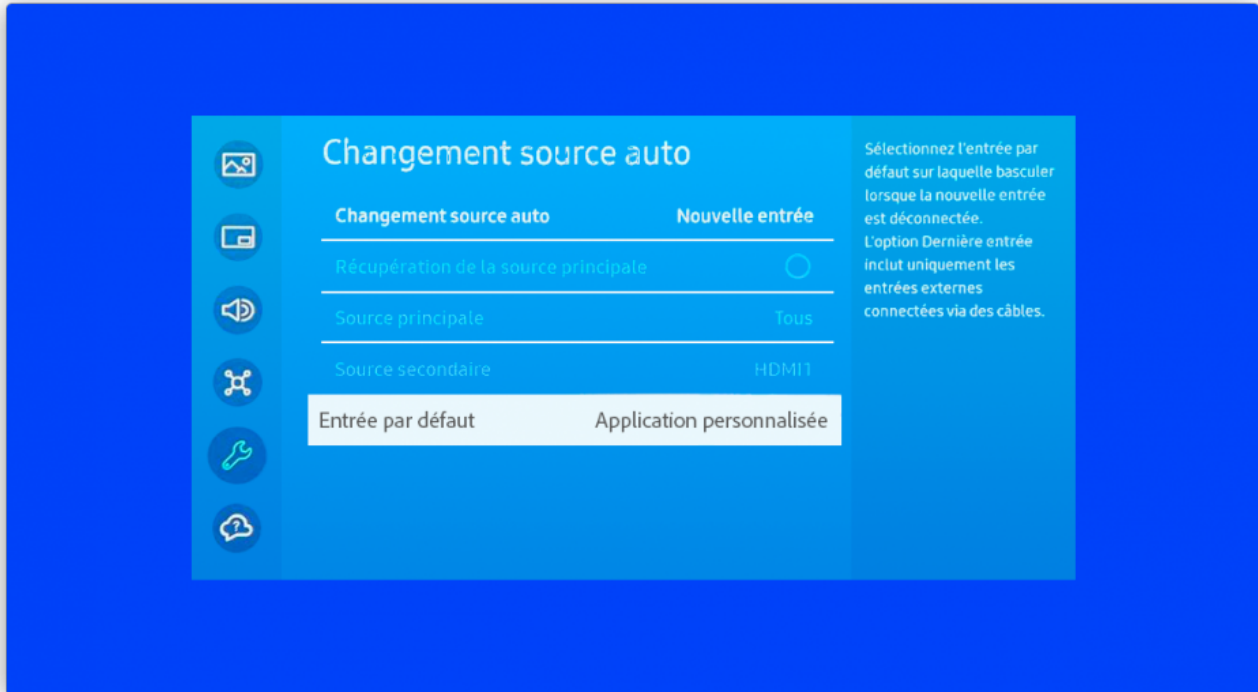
Changement source auto

Changement source auto Nouvelle entrée

Récupération de la source principale

Source principale Tous

Source secondaire HDMI1

Entrée par défaut Application personnalisée

Sélectionnez l'entrée par défaut sur laquelle basculer lorsque la nouvelle entrée est déconnectée.
L'option Dernière entrée inclut uniquement les entrées externes connectées via des câbles.